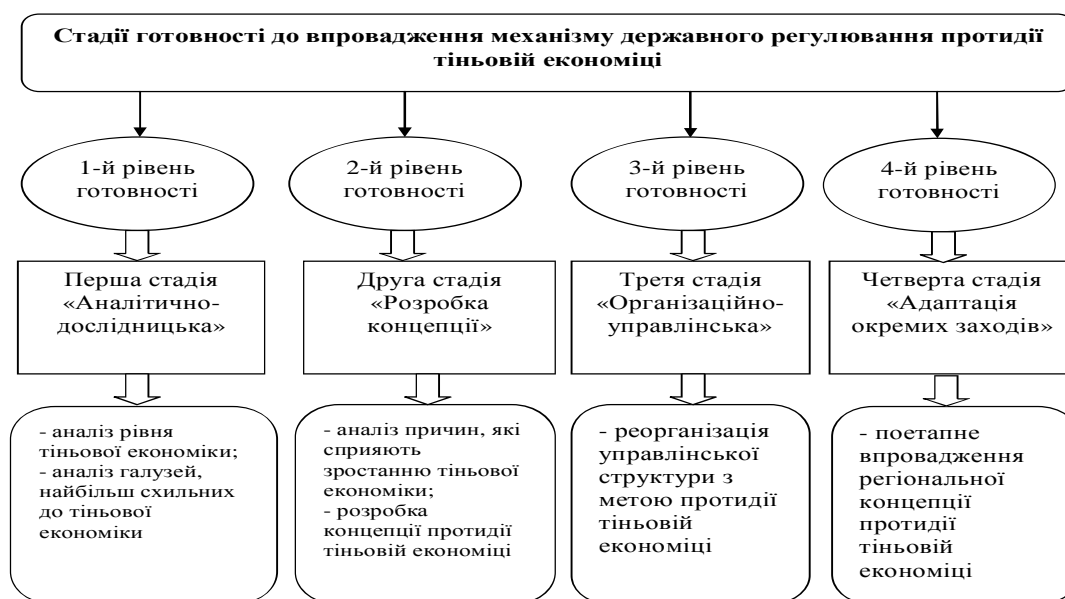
Стадії готовності до впровадження механізму державного регулювання протидії тіньовій економіці

1-й рівень готовності

2-й рівень готовності

3-й рівень готовності

4-й рівень готовності

Перша стадія «Аналітично-дослідницька»

Друга стадія «Розробка концепції»

Третя стадія «Організаційно-управлінська»

Четверта стадія «Адаптація окремих заходів»

- аналіз рівня тіньової економіки;
- аналіз галузей, найбільш схильних до тіньової економіки

- аналіз причин, які сприяють зростанню тіньової економіки;
- розробка концепції протидії тіньовій економіці

- реорганізація управлінської структури з метою протидії тіньовій економіці

- поетапне впровадження регіональної концепції протидії тіньовій економіці